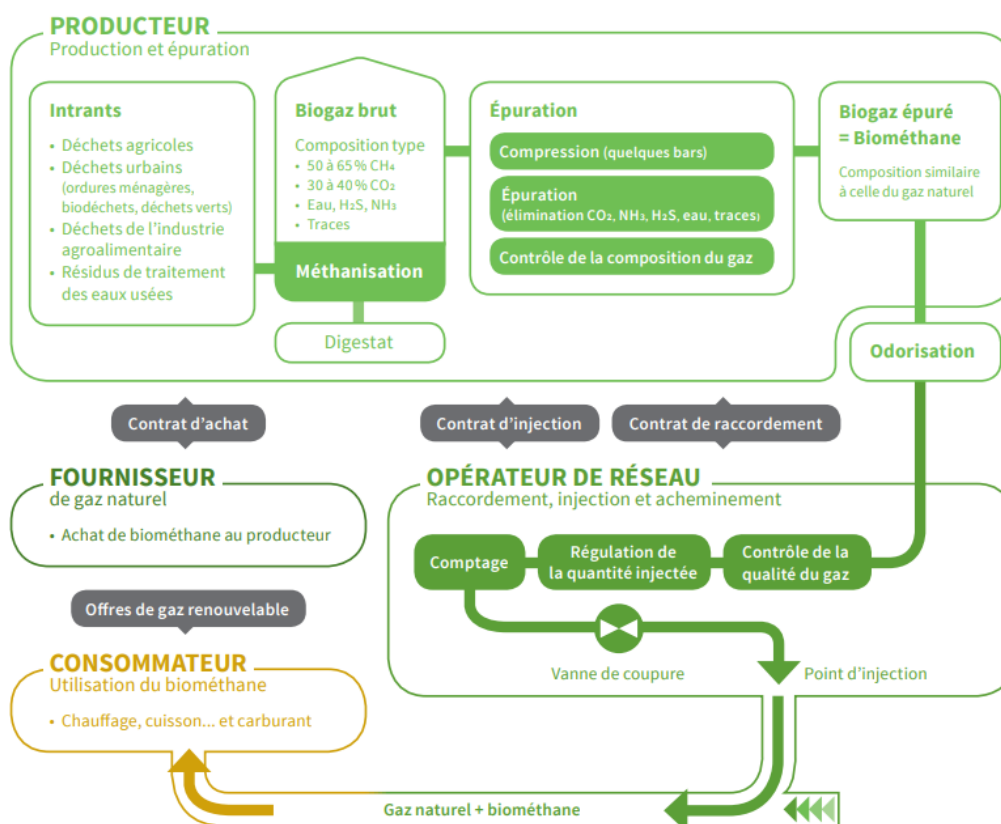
PRODUCTEUR
Production et épuration

Intrants
• Déchets agricoles
• Déchets urbains (ordures ménagères, biodéchets, déchets verts)
• Déchets de l'industrie agroalimentaire
• Résidus de traitement des eaux usées

Biogaz brut
Composition type
• 50 à 65 % $CH_4$
• 30 à 40 % $CO_2$
• Eau, $H_2S$, $NH_3$
• Traces

Méthanisation

Digestat

Épuration
Compression (quelques bars)
Épuration (élimination $CO_2$, $NH_3$, $H_2S$, eau, traces)
Contrôle de la composition du gaz

Biogaz épuré = Biométhane
Composition similaire à celle du gaz naturel

Odorisation

Contrat d'achat
Contrat d'injection
Contrat de raccordement

FOURNISSEUR
de gaz naturel
• Achat de biométhane au producteur

Offres de gaz renouvelable

CONSOMMATEUR
Utilisation du biométhane
• Chauffage, cuisson... et carburant

OPÉRATEUR DE RÉSEAU
Raccordement, injection et acheminement

Comptage
Régulation de la quantité injectée
Contrôle de la qualité du gaz

Vanne de coupure
Point d'injection

Gaz naturel + biométhane